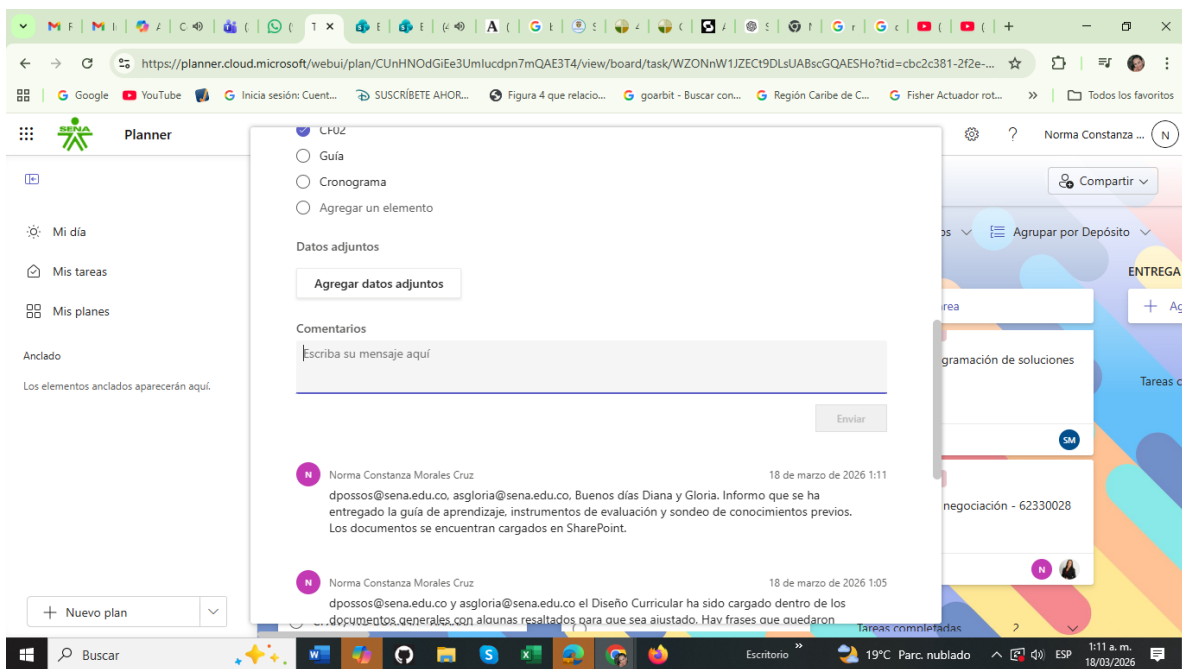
https://planner.cloud.microsoft/webui/plan/CUnHNOdGiEe3UmIucdpn7mQAE3T4/view/board/task/WZONnW1JZECt9DLsUABscGQAESHo?tid=cbc2c381-2f2e-...

Google YouTube Inicia sesión: Cuent... SUSCRÍBETE AHOR... Figura 4 que relacio... goarbit - Buscar con... Región Caribe de C... Fisher Actuador rot... Todos los favoritos

SENA Planner

Norma Constanza ... N

Mi día
Mis tareas
Mis planes

Anclado
Los elementos anclados aparecerán aquí.

Nuevo plan

CF02
Guía
Cronograma
Agregar un elemento

Datos adjuntos

Agregar datos adjuntos

Comentarios

Escriba su mensaje aquí

Enviar

N Norma Constanza Morales Cruz 18 de marzo de 2026 1:11
dpossos@sena.edu.co, asgloria@sena.edu.co, Buenos días Diana y Gloria. Informo que se ha entregado la guía de aprendizaje, instrumentos de evaluación y sondeo de conocimientos previos. Los documentos se encuentran cargados en SharePoint.

N Norma Constanza Morales Cruz 18 de marzo de 2026 1:05
dpossos@sena.edu.co y asgloria@sena.edu.co el Diseño Curricular ha sido cargado dentro de los documentos generales con algunas resaltados para que sea ajustado. Hay frases que quedaron

Compartir
Agrupar por Depósito
ENTREGA
rea
gramación de soluciones
Tareas c
SM
negociación - 62330028
N
Tareas completadas 2

Buscar
Escritorio 19°C Parc. nublado ESP 1:11 a. m. 18/03/2026